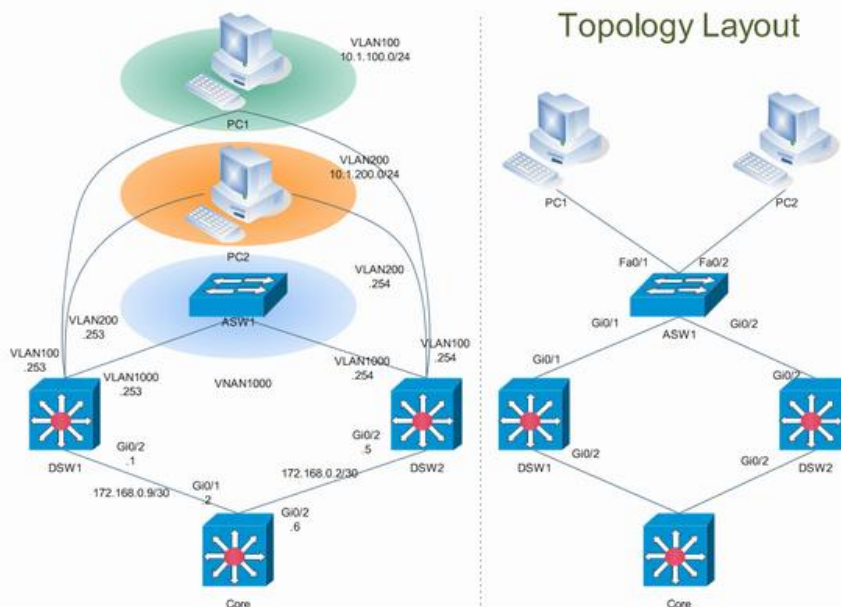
Topology Layout

VLAN100
10.1.100.0/24

PC1

VLAN200
10.1.200.0/24

PC2

VLAN200
.254

ASW1

VLAN200
.253

VLAN100
.253

VLAN1000
.253

VNAN1000

VLAN1000
.254

VLAN100
.254

DSW1

Gi0/2
.1

Gi0/2
.5

DSW2

172.168.0.9/30

Gi0/1
.2

172.168.0.2/30

Gi0/2
.6

Core

PC1

PC2

Fa0/1

Fa0/2

Gi0/1

Gi0/2

ASW1

Gi0/1

Gi0/2

DSW1

Gi0/2

Gi0/2

DSW2

Core